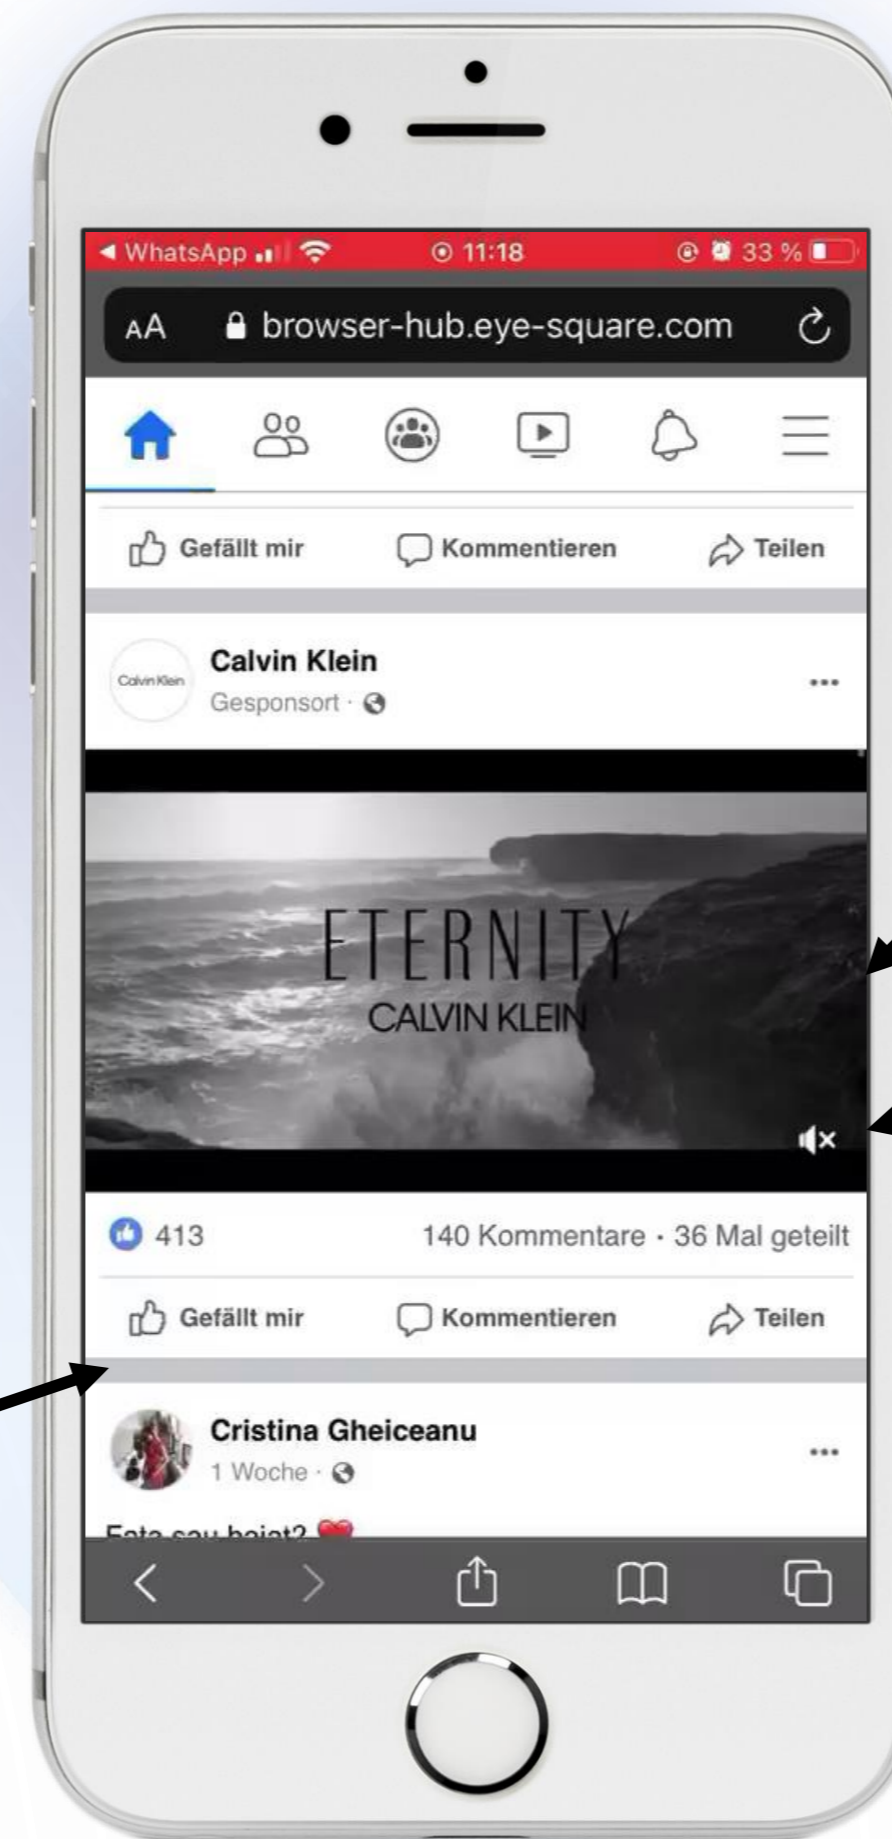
◀ WhatsApp 11:18 33 %

AA browser-hub.eye-square.com

Gefällt mir Kommentieren Teilen

Calvin Klein
Gesponsort ·

Calvin Klein

ETERNITY
CALVIN KLEIN

413 140 Kommentare · 36 Mal geteilt

Gefällt mir Kommentieren Teilen

Cristina Gheiceanu
1 Woche ·

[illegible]